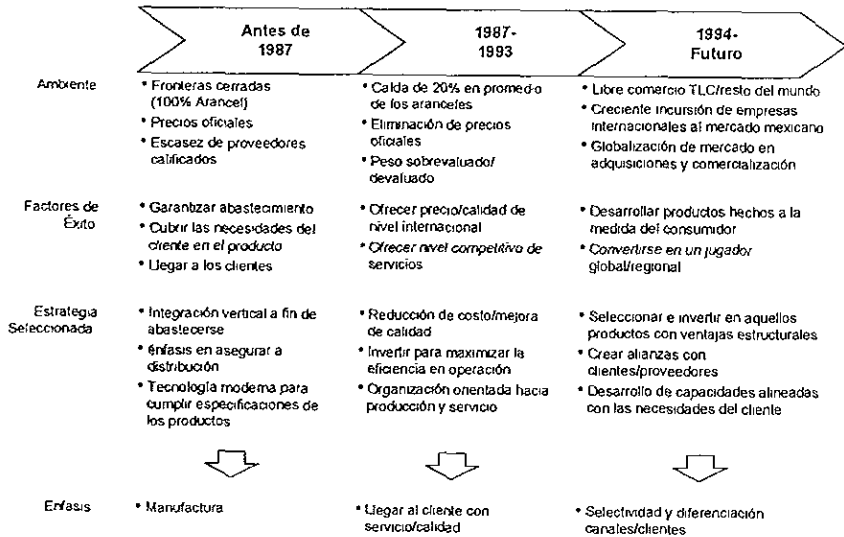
Antes de 1987

1987-1993

1994-Futuro

Ambiente

• Fronteras cerradas (100% Arancel)
• Precios oficiales
• Escasez de proveedores calificados

• Caída de 20% en promedio de los aranceles
• Eliminación de precios oficiales
• Peso sobrevaluado/ devaluado

• Libre comercio TLC/resto del mundo
• Creciente incursión de empresas internacionales al mercado mexicano
• Globalización de mercado en adquisiciones y comercialización

Factores de Éxito

• Garantizar abastecimiento
• Cubrir las necesidades del cliente en el producto
• Llegar a los clientes

• Ofrecer precio/calidad de nivel internacional
• Ofrecer nivel competitivo de servicios

• Desarrollar productos hechos a la medida del consumidor
• Convertirse en un jugador global/regional

Estrategia Seleccionada

• Integración vertical a fin de abastecerse
• Énfasis en asegurar a distribución
• Tecnología moderna para cumplir especificaciones de los productos

• Reducción de costo/mejora de calidad
• Invertir para maximizar la eficiencia en operación
• Organización orientada hacia producción y servicio

• Seleccionar e invertir en aquellos productos con ventajas estructurales
• Crear alianzas con clientes/proveedores
• Desarrollo de capacidades alineadas con las necesidades del cliente

Enfasis

• Manufactura

• Llegar al cliente con servicio/calidad

• Selectividad y diferenciación canales/clientes